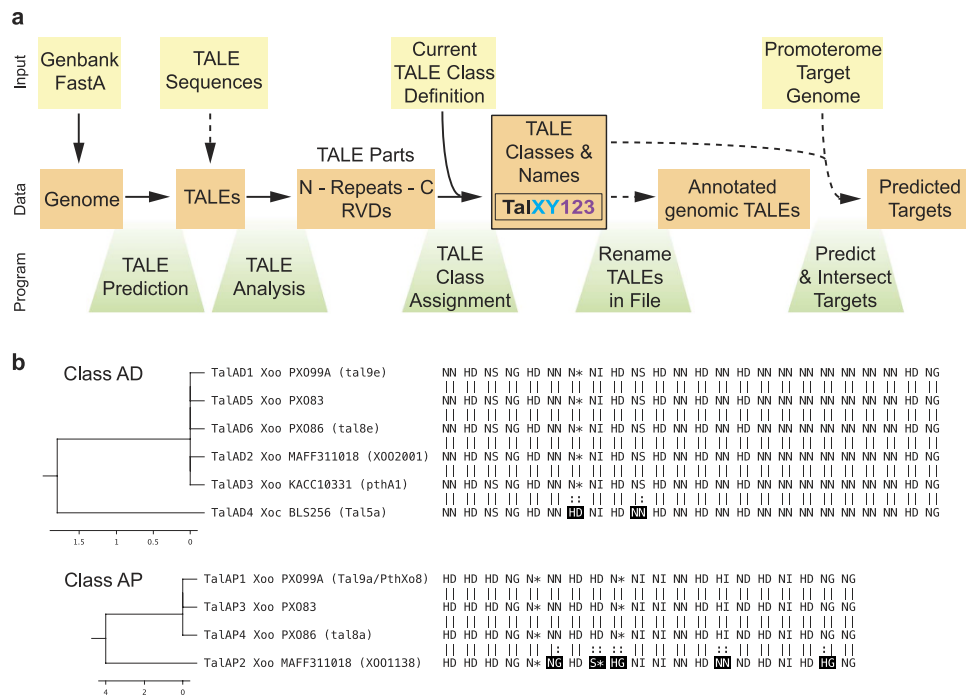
a

Input
Genbank FastA
TALE Sequences
Current TALE Class Definition
Promoterome Target Genome

Data
Genome
TALEs
TALE Parts
N - Repeats - C
RVDs
TALE Classes & Names
TalXY123
Annotated genomic TALEs
Predicted Targets

Program
TALE Prediction
TALE Analysis
TALE Class Assignment
Rename TALEs in File
Predict & Intersect Targets

b

Class AD
TalAD1 Xoo PXO99A (tal9e)
TalAD5 Xoo PXO83
TalAD6 Xoo PXO86 (tal8e)
TalAD2 Xoo MAFF311018 (XOO2001)
TalAD3 Xoo KACC10331 (pthA1)
TalAD4 Xoc BLS256 (Tal5a)

NN HD NS NG HD NN N* NI HD NS HD NN HD NN HD NN NN NN NN NN NN HD NG
NN HD NS NG HD NN N* NI HD NS HD NN HD NN HD NN NN NN NN NN NN HD NG
NN HD NS NG HD NN N* NI HD NS HD NN HD NN HD NN NN NN NN NN NN HD NG
NN HD NS NG HD NN N* NI HD NS HD NN HD NN HD NN NN NN NN NN NN HD NG
NN HD NS NG HD NN N* NI HD NS HD NN HD NN HD NN NN NN NN NN NN HD NG
NN HD NS NG HD NN HD NI HD NN HD NN HD NN HD NN NN NN NN NN NN HD NG

1.5 1 0.5 0

Class AP
TalAP1 Xoo PXO99A (Tal9a/PthXo8)
TalAP3 Xoo PXO83
TalAP4 Xoo PXO86 (tal8a)
TalAP2 Xoo MAFF311018 (XOO1138)

HD HD HD NG N* NN HD HD N* NI NI NN HD HI ND HD NI HD NG NG
HD HD HD NG N* NN HD HD N* NI NI NN HD HI ND HD NI HD NG NG
HD HD HD NG N* NN HD HD N* NI NI NN HD HI ND HD NI HD NG NG
HD HD HD NG N* NG HD S* HG NI NI NN HD NN ND HD NI HD HG NG

4 2 0